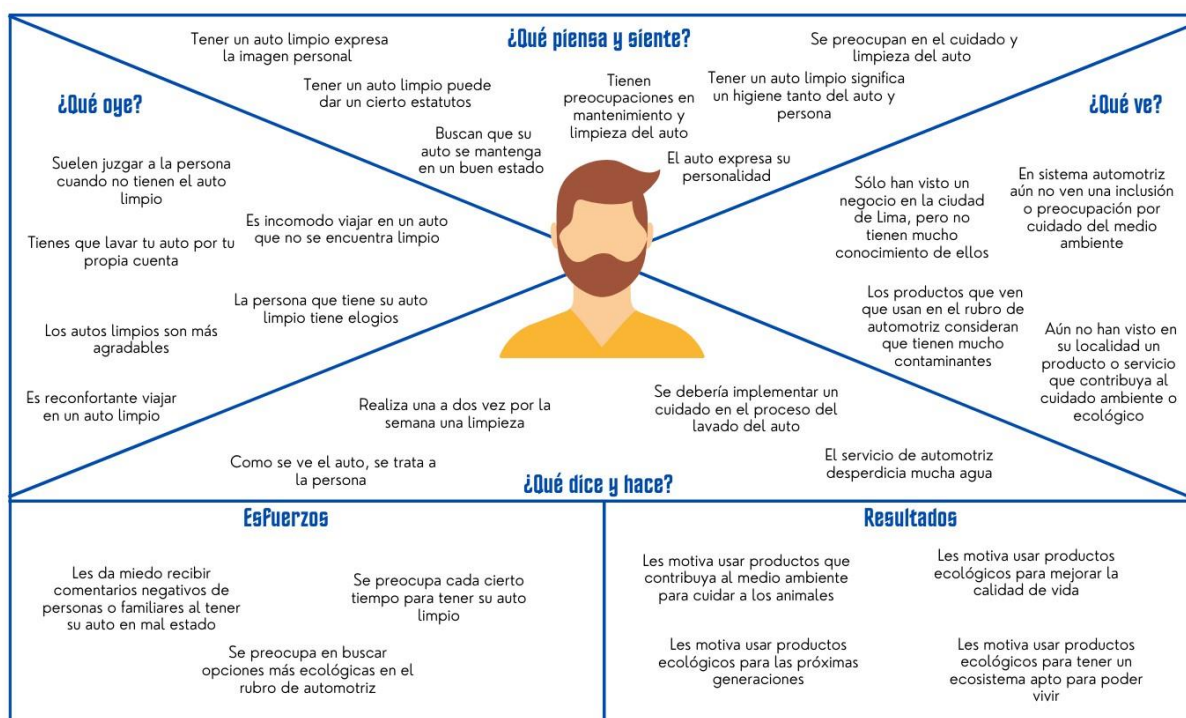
¿Qué piensa y siente?

Tener un auto limpio expresa la imagen personal

Tener un auto limpio puede dar un cierto estatutos

Buscan que su auto se mantenga en un buen estado

Tienen preocupaciones en mantenimiento y limpieza del auto

Tener un auto limpio significa un higiene tanto del auto y persona

Se preocupan en el cuidado y limpieza del auto

El auto expresa su personalidad

¿Qué oye?

Suelen juzgar a la persona cuando no tienen el auto limpio

Es incomodo viajar en un auto que no se encuentra limpio

Tienes que lavar tu auto por tu propia cuenta

La persona que tiene su auto limpio tiene elogios

Los autos limpios son más agradables

Es reconfortante viajar en un auto limpio

¿Qué ve?

Sólo han visto un negocio en la ciudad de Lima, pero no tienen mucho conocimiento de ellos

En sistema automotriz aún no ven una inclusión o preocupación por cuidado del medio ambiente

Los productos que ven que usan en el rubro de automotriz consideran que tienen mucho contaminantes

Aún no han visto en su localidad un producto o servicio que contribuya al cuidado ambiente o ecológico

Realiza una a dos vez por la semana una limpieza

Se debería implementar un cuidado en el proceso del lavado del auto

Como se ve el auto, se trata a la persona

El servicio de automotriz desperdicia mucha agua

¿Qué dice y hace?

Esfuerzos

Les da miedo recibir comentarios negativos de personas o familiares al tener su auto en mal estado

Se preocupa cada cierto tiempo para tener su auto limpio

Se preocupa en buscar opciones más ecológicas en el rubro de automotriz

Resultados

Les motiva usar productos que contribuya al medio ambiente para cuidar a los animales

Les motiva usar productos ecológicos para mejorar la calidad de vida

Les motiva usar productos ecológicos para las próximas generaciones

Les motiva usar productos ecológicos para tener un ecosistema apto para poder vivir